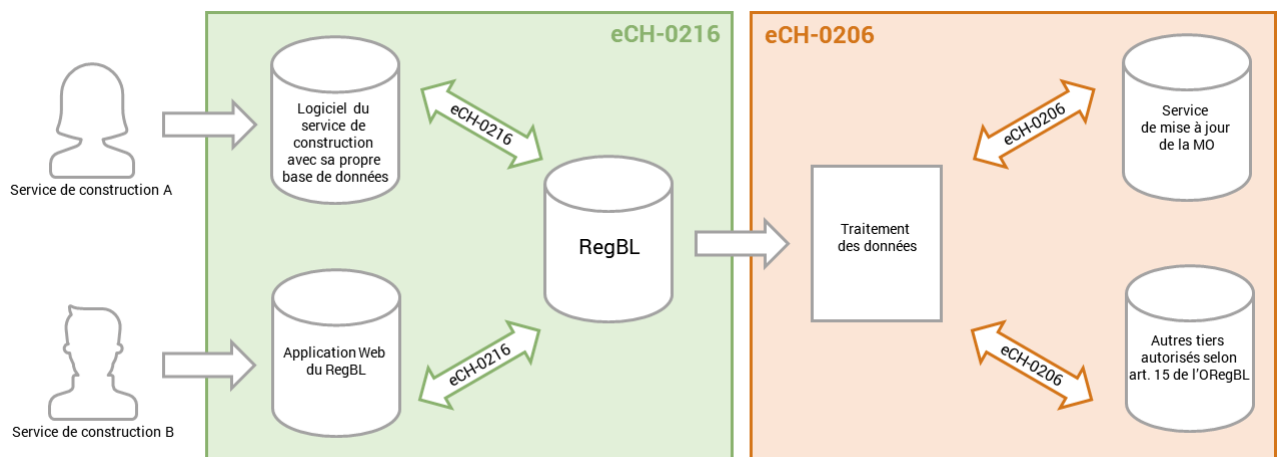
eCH-0216

eCH-0206

Service de construction A

Logiciel du service de construction avec sa propre base de données

eCH-0216

RegBL

Traitement des données

eCH-0206

Service de mise à jour de la MO

Service de construction B

Application Web du RegBL

eCH-0216

eCH-0206

Autres tiers autorisés selon art. 15 de l'ORegBL